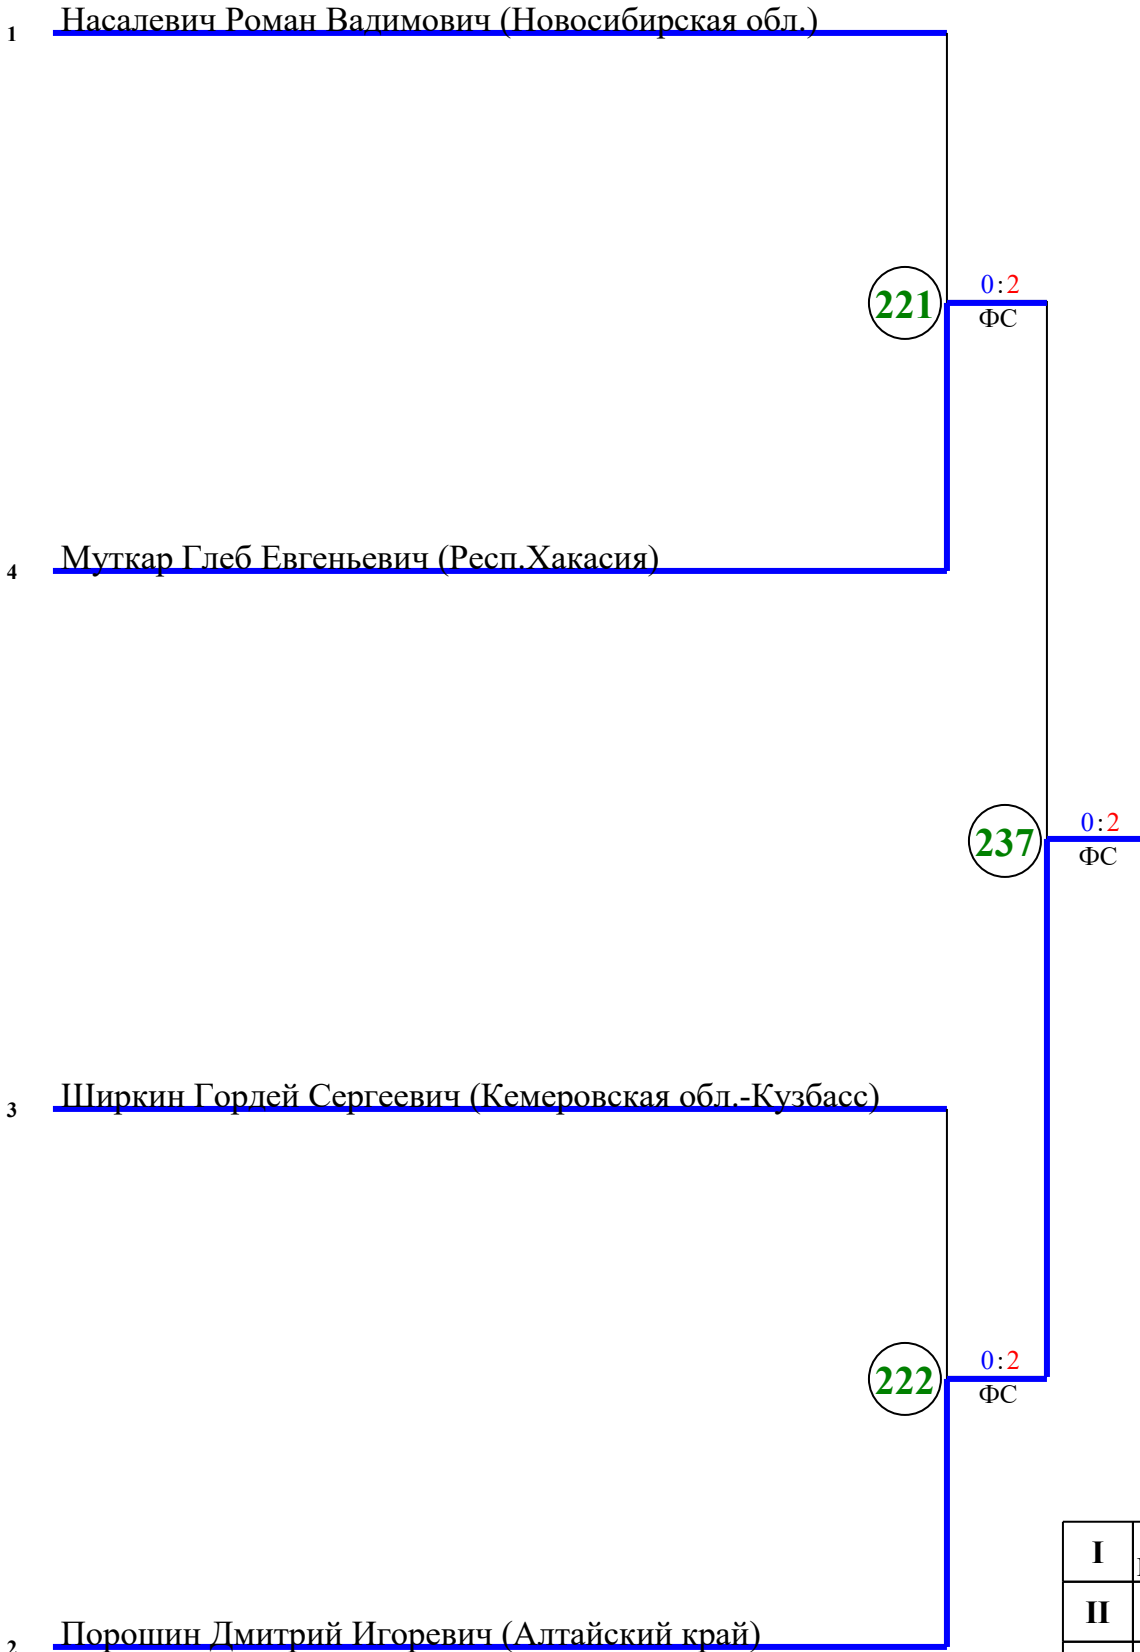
1 Насалевич Роман Вадимович (Новосибирская обл.)

221 0:2 ФС

4 Муткар Глеб Евгеньевич (Респ.Хакасия)

237 0:2 ФС

3 Ширкин Гордей Сергеевич (Кемеровская обл.-Кузбасс)

222 0:2 ФС

2 Порошин Дмитрий Игоревич (Алтайский край)

| I |
|---|
| II |